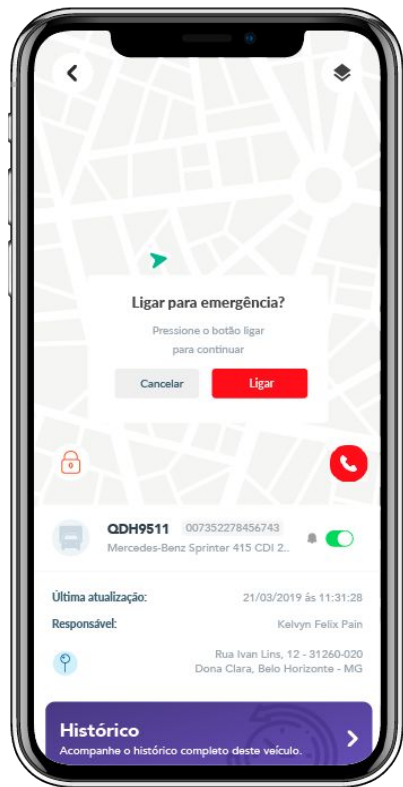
Ligar para emergência?

Pressione o botão ligar para continuar

Cancelar

Ligar

QDH9511 007352278456743

Mercedes-Benz Sprinter 415 CDI 2...

Última atualização: 21/03/2019 ás 11:31:28

Responsável: Kelvyn Felix Pain

Rua Ivan Lins, 12 - 31260-020
Dona Clara, Belo Horizonte - MG

Histórico
Acompanhe o histórico completo deste veículo.